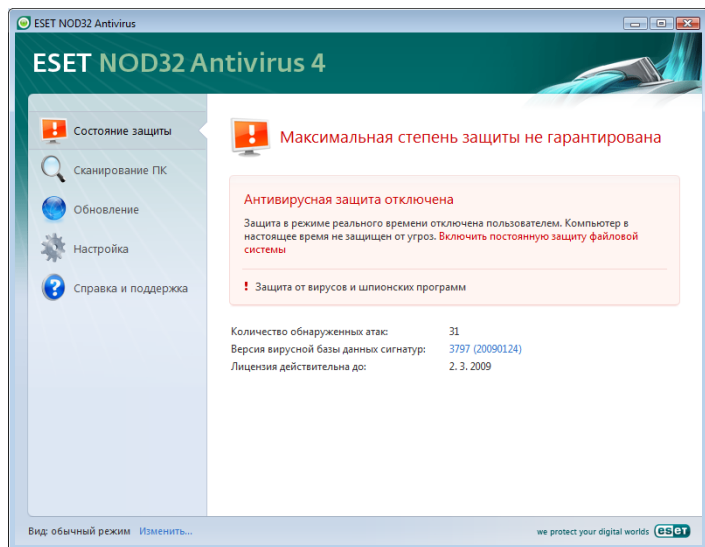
ESET NOD32 Antivirus

ESET NOD32 Antivirus 4

Состояние защиты

Сканирование ПК

Обновление

Настройка

Справка и поддержка

Максимальная степень защиты не гарантирована

Антивирусная защита отключена

Защита в режиме реального времени отключена пользователем. Компьютер в настоящее время не защищен от угроз. Включить постоянную защиту файловой системы

! Защита от вирусов и шпионских программ

| | |
|---|---|
| Количество обнаруженных атак: | 31 |
| Версия вирусной базы данных сигнатур: | 3797 (20090124) |
| Лицензия действительна до: | 2. 3. 2009 |

Вид: обычный режим Изменить...

we protect your digital worlds eset